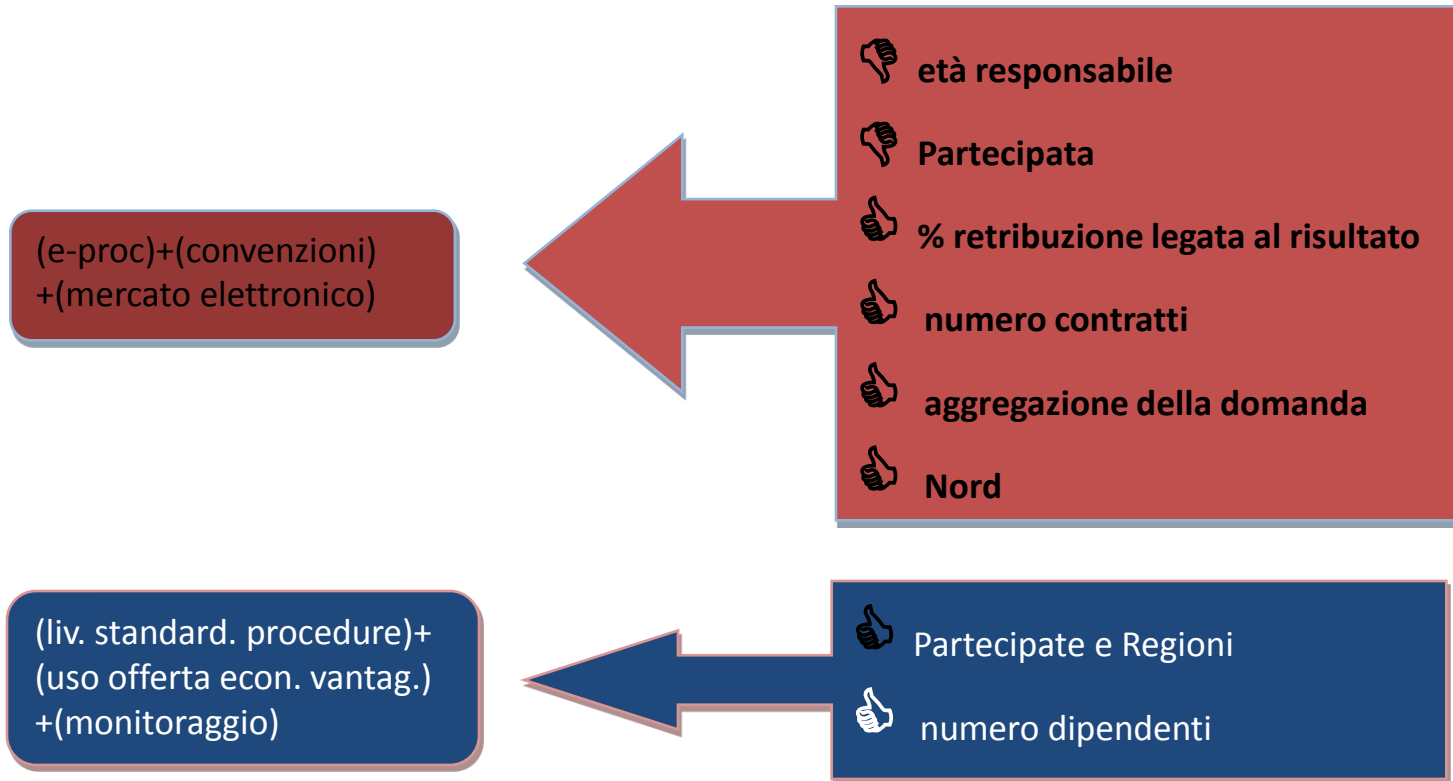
età responsabile

Partecipata

% retribuzione legata al risultato

numero contratti

aggregazione della domanda

Nord

(e-proc)+(convenzioni) +(mercato elettronico)

Partecipate e Regioni

numero dipendenti

(liv. standard. procedure)+ (uso offerta econ. vantag.) +(monitoraggio)